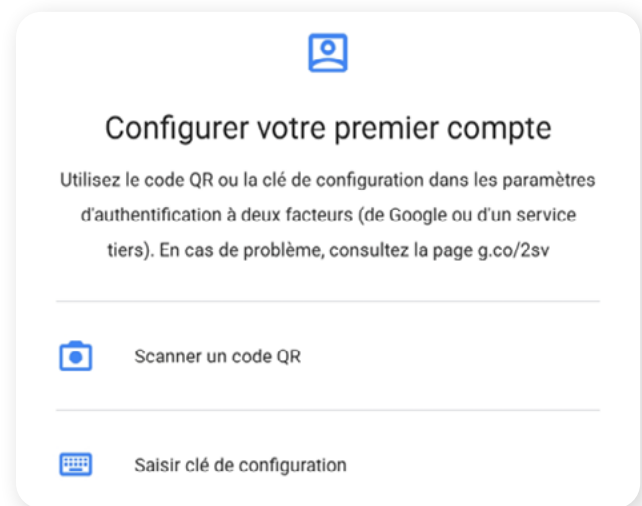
Configurer votre premier compte

Utilisez le code QR ou la clé de configuration dans les paramètres d'authentification à deux facteurs (de Google ou d'un service tiers). En cas de problème, consultez la page g.co/2sv

Scanner un code QR

Saisir clé de configuration